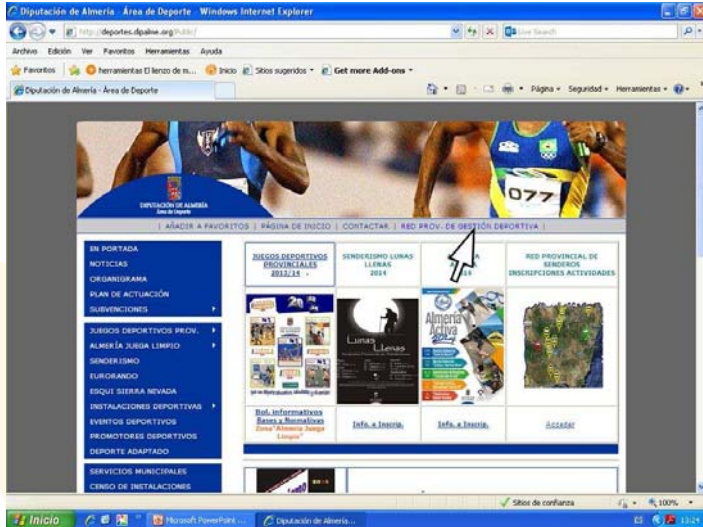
Diputación de Almería · Área de Deporte · Windows Internet Explorer

http://deportes.dipalme.org/Public/

Live Search

Archivo Edición Ver Favoritos Herramientas Ayuda

Favoritos herramientas El lienzo de m... Inicio Sitios sugeridos Get more Add-ons

Diputación de Almería · Área de Deporte

Página Seguridad Herramientas

DIPUTACIÓN DE ALMERÍA
Área de Deporte

077

| AÑADIR A FAVORITOS | PÁGINA DE INICIO | CONTACTAR | RED PROV. DE GESTIÓN DEPORTIVA |

EN PORTADA
NOTICIAS
ORGANIGRAMA
PLAN DE ACTUACIÓN
SUBVENCIONES
JUEGOS DEPORTIVOS PROV.
ALMERÍA JUEGA LIMPIO
SENDERISMO
EURORANDO
ESQUÍ SIERRA NEVADA
INSTALACIONES DEPORTIVAS
EVENTOS DEPORTIVOS
PROMOTORES DEPORTIVOS
DEPORTE ADAPTADO
SERVICIOS MUNICIPALES
CENSO DE INSTALACIONES

JUEGOS DEPORTIVOS PROVINCIALES 2013/14

SENDERISMO LUNAS LLENAS 2014

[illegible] 14

RED PROVINCIAL DE SENDEROS INSCRIPCIONES ACTIVIDADES

Lunas Llenas

Almería Activa

Bol. informativos Bases y Normativas Zona "Almería Juega Limpio"

Info. e Inscrip.

Info. e Inscrip.

Acceder

Sitios de confianza

100%

Inicio

Microsoft PowerPoint ...

Diputación de Almería...

13:24